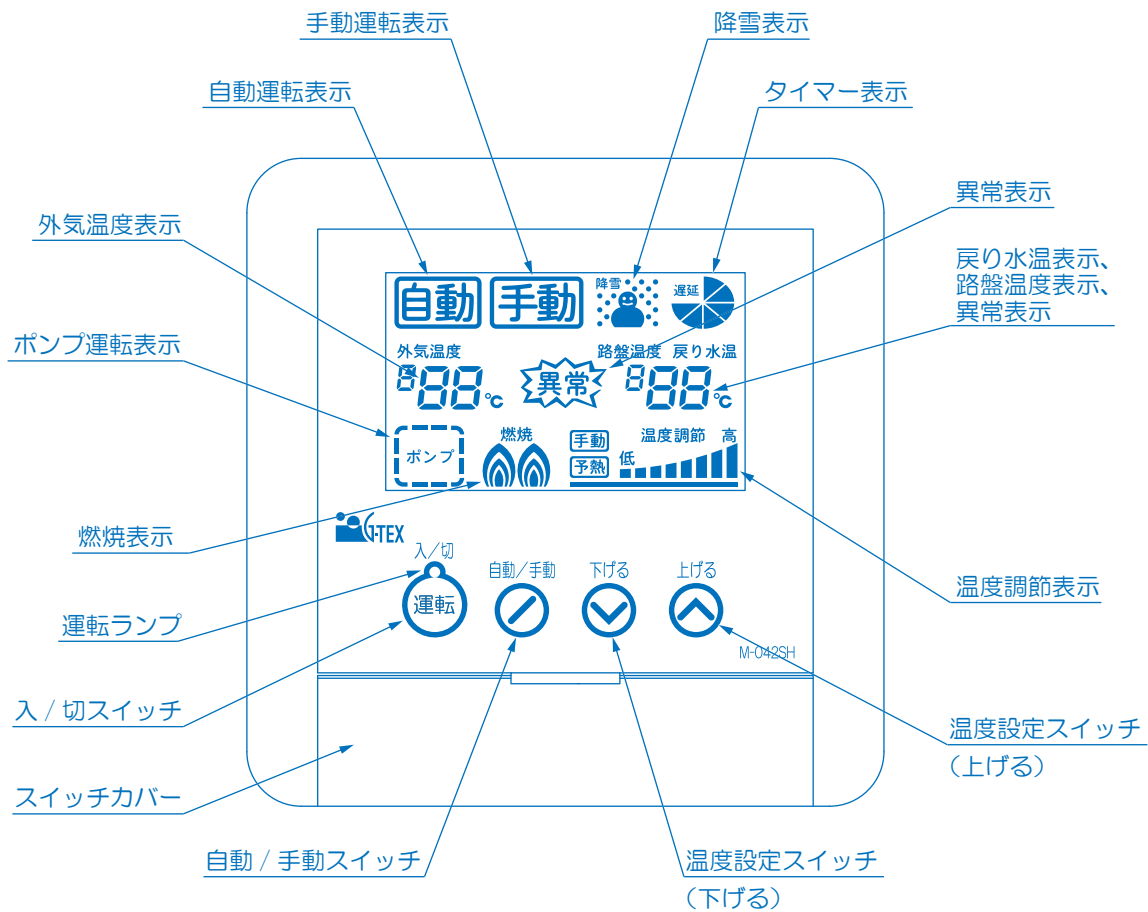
手動運転表示

降雪表示

自動運転表示

タイマー表示

異常表示

外気温度表示

戻り水温表示、
路盤温度表示、
異常表示

ポンプ運転表示

自動

手動

降雪

遅延

外気温度

路盤温度

戻り水温

異常

8 88℃

8 88℃

ポンプ

燃焼

手動

予熱

温度調節

高

低

燃焼表示

G-TEX

入/切

運転ランプ

運転

自動/手動

下げる

上げる

温度調節表示

M-042SH

入 / 切スイッチ

温度設定スイッチ
（上げる）

スイッチカバー

自動 / 手動スイッチ

温度設定スイッチ
（下げる）